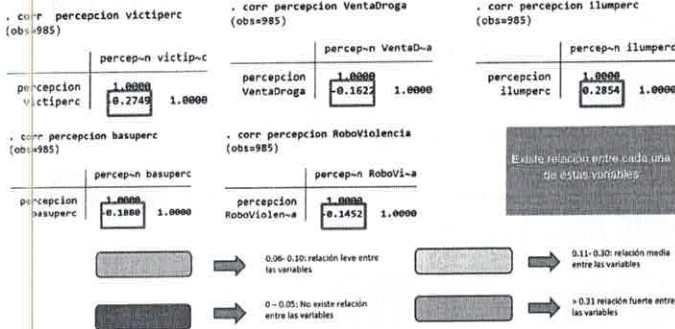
. corr percepcion victiperc
(obs=985)

|  | percep~n | victip~c |
|---|---|---|
| percepcion | 1.0000 |  |
| victiperc | -0.2749 | 1.0000 |

. corr percepcion VentaDroga
(obs=985)

|  | percep~n | VentaD~a |
|---|---|---|
| percepcion | 1.0000 |  |
| VentaDroga | -0.1622 | 1.0000 |

. corr percepcion ilumperc
(obs=985)

|  | percep~n | ilumperc |
|---|---|---|
| percepcion | 1.0000 |  |
| ilumperc | 0.2854 | 1.0000 |

. corr percepcion basuperc
(obs=985)

|  | percep~n | basuperc |
|---|---|---|
| percepcion | 1.0000 |  |
| basuperc | -0.1880 | 1.0000 |

. corr percepcion RoboViolencia
(obs=985)

|  | percep~n | RoboVi~a |
|---|---|---|
| percepcion | 1.0000 |  |
| RoboViolen~a | -0.1452 | 1.0000 |

Existe relación entre cada una de estas variables

0.06- 0.10: relación leve entre las variables

0.11- 0.30: relación media entre las variables

0 – 0.05: No existe relación entre las variables

> 0.31 relación fuerte entre las variables